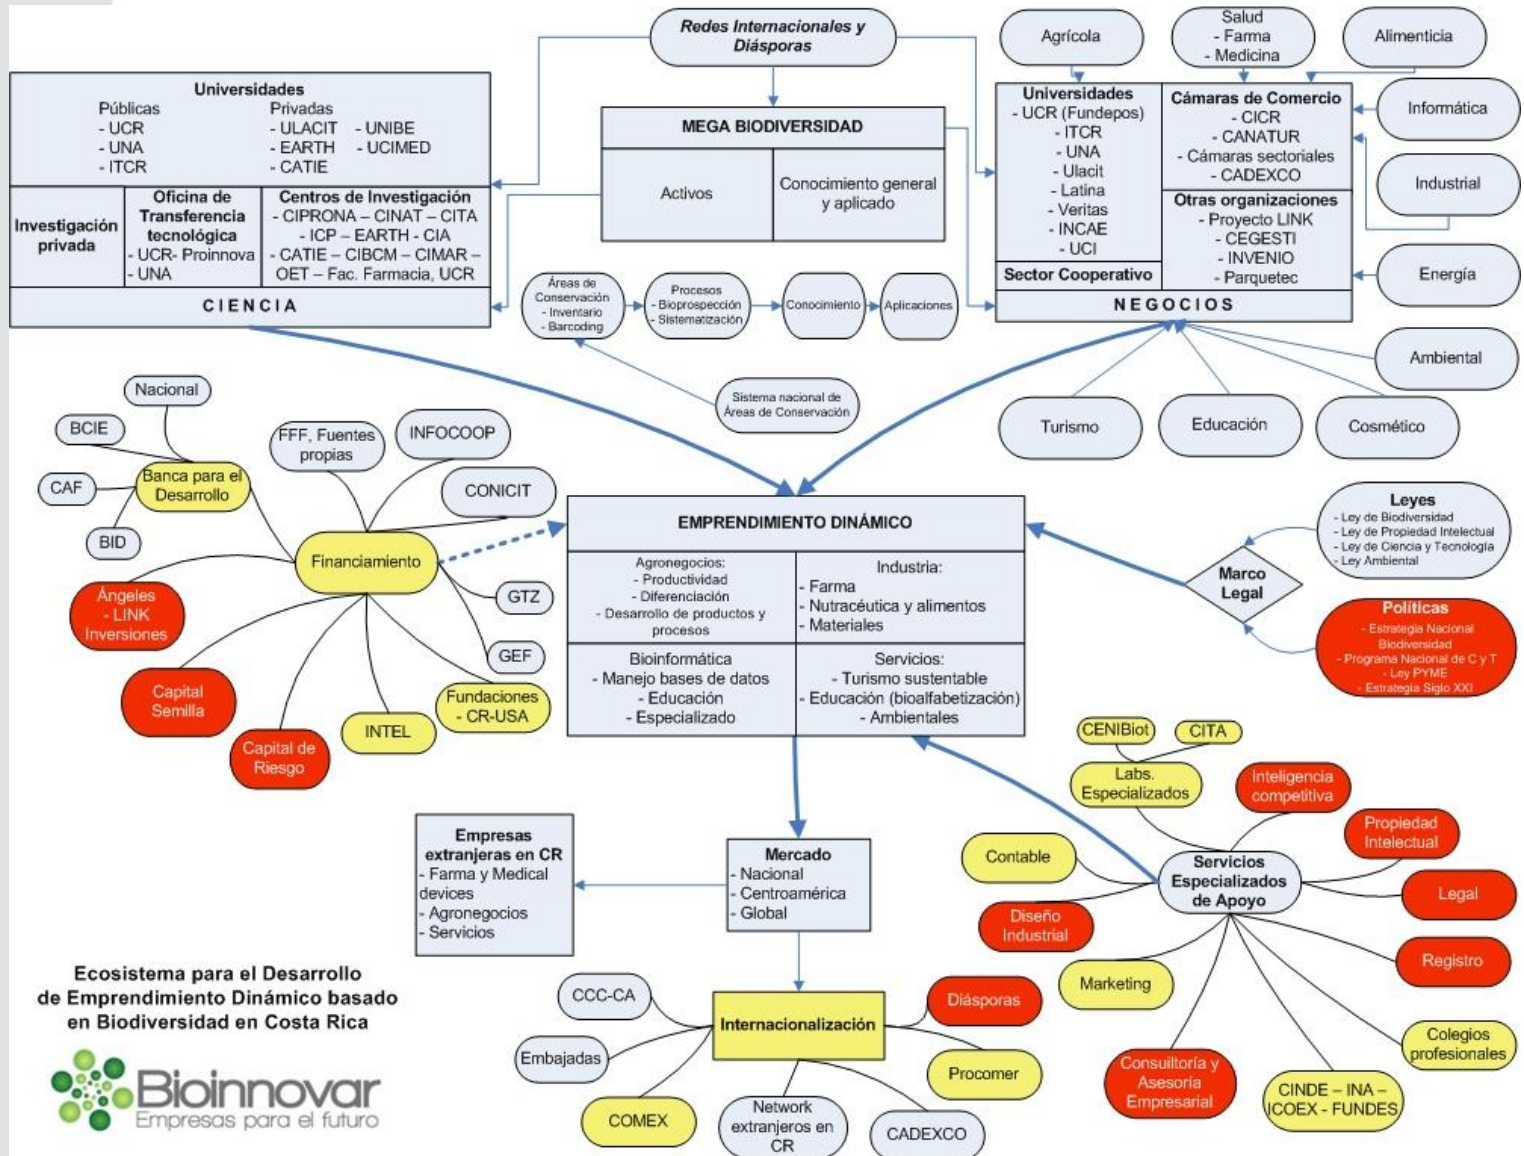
Redes Internacionales y Diásporas

Agrícola

Salud
- Farma
- Medicina

Alimenticia

Universidades
Públicas
- UCR
- UNA
- ITCR
Privadas
- ULACIT - UNIBE
- EARTH - UCIMED
- CATIE

Investigación privada

Oficina de Transferencia tecnológica
- UCR- Proinnova
- UNA

Centros de Investigación
- CIPRONA – CINAT – CITA
- ICP – EARTH - CIA
- CATIE – CIBCM – CIMAR – OET – Fac. Farmacia, UCR

CIENCIA

MEGA BIODIVERSIDAD
Activos
Conocimiento general y aplicado

Universidades
- UCR (Fundepos)
- ITCR
- UNA
- Ulacit
- Latina
- Veritas
- INCAE
- UCI

Sector Cooperativo

Cámaras de Comercio
- CICR
- CANATUR
- Cámaras sectoriales
- CADEXCO

Otras organizaciones
- Proyecto LINK
- CEGESTI
- INVENIO
- Parquetec

NEGOCIOS

Informática

Industrial

Energía

Ambiental

Turismo

Educación

Cosmético

Áreas de Conservación
- Inventario
- Barcoding

Procesos
- Bioprospección
- Sistematización

Conocimiento

Aplicaciones

Sistema nacional de Áreas de Conservación

Nacional

BCIE

CAF

BID

Banca para el Desarrollo

FFF, Fuentes propias

INFOCOOP

CONICIT

Financiamiento

GTZ

GEF

Ángeles - LINK Inversiones

Capital Semilla

Capital de Riesgo

INTEL

Fundaciones - CR-USA

EMPRENDIMIENTO DINÁMICO

Agronegocios:
- Productividad
- Diferenciación
- Desarrollo de productos y procesos

Industria:
- Farma
- Nutracéutica y alimentos
- Materiales

Bioinformática
- Manejo bases de datos
- Educación
- Especializado

Servicios:
- Turismo sustentable
- Educación (bioalfabetización)
- Ambientales

Leyes
- Ley de Biodiversidad
- Ley de Propiedad Intelectual
- Ley de Ciencia y Tecnología
- Ley Ambiental

Marco Legal

Políticas
- Estrategia Nacional Biodiversidad
- Programa Nacional de C y T
- Ley PYME
- Estrategia Siglo XXI

CENIBiot

CITA

Labs. Especializados

Inteligencia competitiva

Propiedad Intelectual

Contable

Servicios Especializados de Apoyo

Legal

Diseño Industrial

Registro

Marketing

Colegios profesionales

Consultoría y Asesoría Empresarial

CINDE – INA – ICOEX - FUNDES

Empresas extranjeras en CR
- Farma y Medical devices
- Agronegocios
- Servicios

Mercado
- Nacional
- Centroamérica
- Global

CCC-CA

Embajadas

Internacionalización

Diásporas

Procomer

COMEX

Network extranjeros en CR

CADEXCO

Ecosistema para el Desarrollo de Emprendimiento Dinámico basado en Biodiversidad en Costa Rica

Bioinnovar
Empresas para el futuro